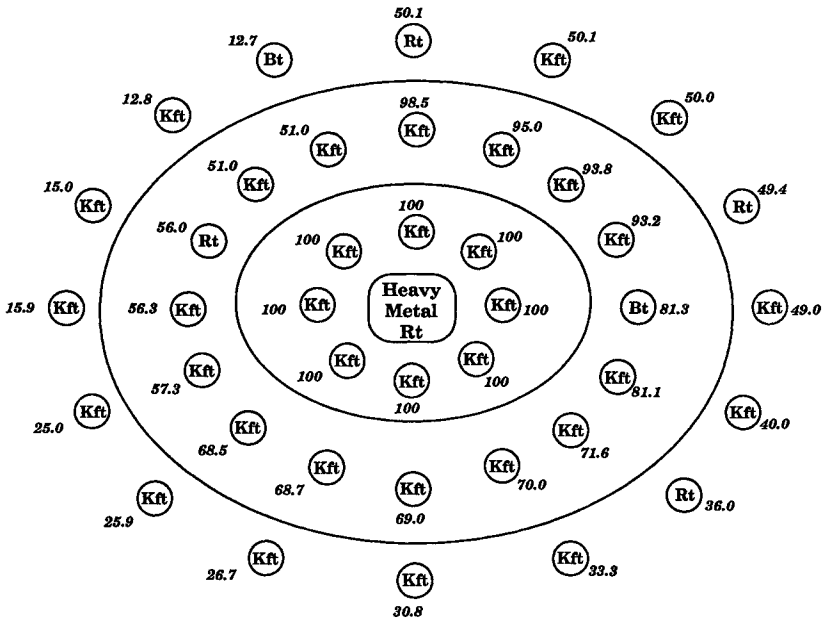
50.1
Rt
12.7
Bt
Kft
50.1
12.8
Kft
98.5
Kft
Kft
50.0
51.0
Kft
95.0
Kft
51.0
Kft
Kft
93.8
15.0
Kft
Rt
49.4
100
Kft
93.2
Kft
56.0
Rt
100
Kft
Kft
100
15.9
Kft
56.3
Kft
100
Kft
Heavy Metal Rt
Kft
100
Bt
81.3
Kft
49.0
Kft
57.3
100
Kft
Kft
100
Kft
81.1
Kft
100
Kft
25.0
Kft
40.0
68.5
Kft
Kft
71.6
Kft
68.7
Kft
Kft
70.0
Rt
36.0
Kft
69.0
25.9
Kft
26.7
Kft
Kft
33.3
30.8